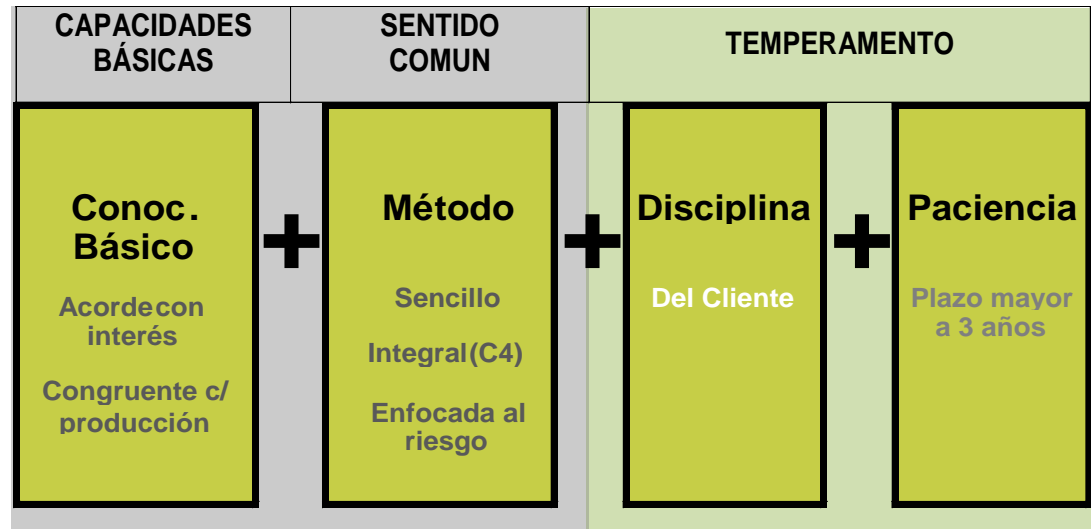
CAPACIDADES BÁSICAS

SENTIDO COMUN

TEMPERAMENTO

Conoc. Básico

Acordecon interés

Congruente c/ producción

+

Método

Sencillo

Integral(C4)

Enfocada al riesgo

+

Disciplina

Del Cliente

+

Paciencia

Plazo mayor a 3 años